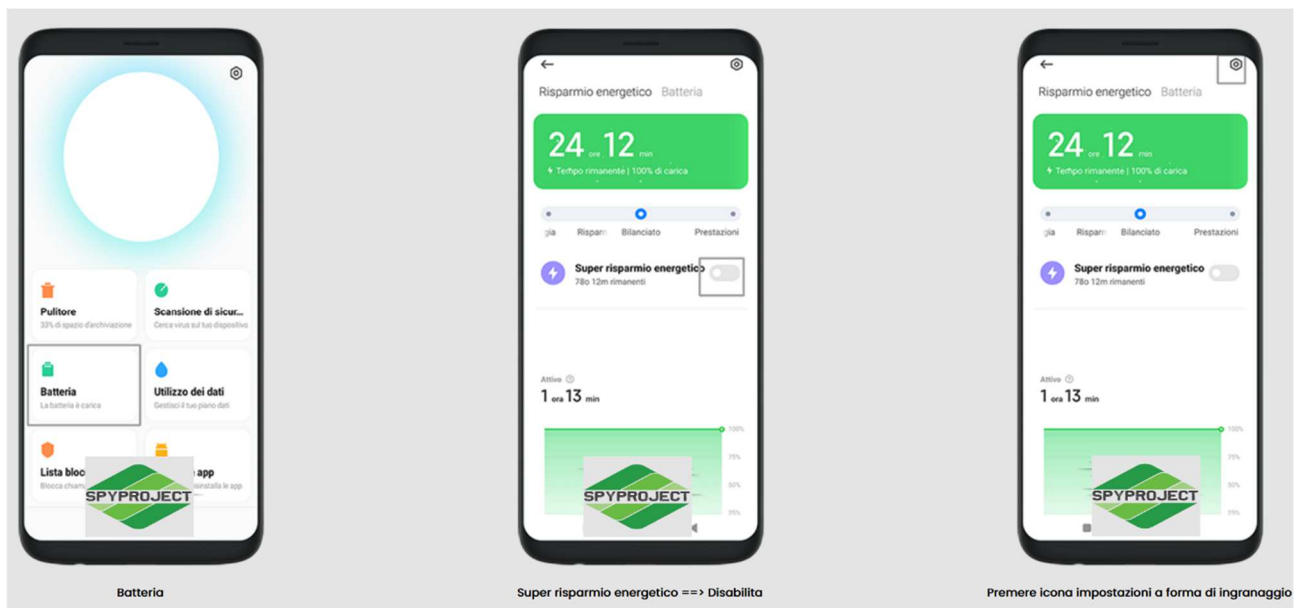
Pulitore
33% di spazio d'archiviazione

Scansione di sicur...
Cerca virus sul tuo dispositivo

Batteria
La batteria è carica

Utilizzo dei dati
Gestisci il tuo piano dati

Lista bloc
Blocca chiam

app
installa le app

SPYPROJECT

Batteria

Risparmio energetico Batteria

24 ore 12 min
Tempo rimanente | 100% di carica

gia Risparm Bilanciato Prestazioni

Super risparmio energetico
78o 12m rimanenti

Attivo
1 ora 13 min

100%
75%
50%
25%

SPYPROJECT

Super risparmio energetico ==> Disabilita

Risparmio energetico Batteria

24 ore 12 min
Tempo rimanente | 100% di carica

gia Risparm Bilanciato Prestazioni

Super risparmio energetico
78o 12m rimanenti

Attivo
1 ora 13 min

100%
75%
50%
25%

SPYPROJECT

Premere icona impostazioni a forma di ingranaggio